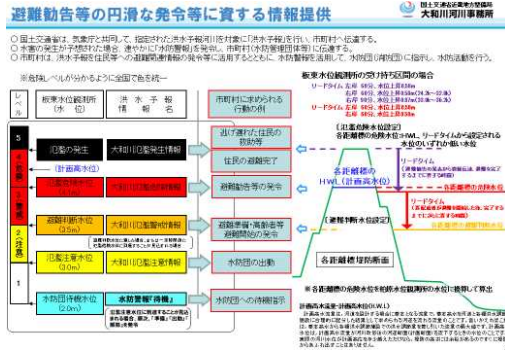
避難勧告等の円滑な発令等に資する情報提供

国土交通省近畿地方整備局
大和川河川事務所

○ 国土交通省は、気象庁と共同して、指定された洪水予報河川を対象に「洪水予報」を行い、市町村へ伝達する。
○ 水害の発生が予想された場合、速やかに「水防警報」を発令し、市町村（水防管理団体等）に伝達する。
○ 市町村は、洪水予報等を住民等への避難勧告等の発令等に活用するとともに、水防警報を活用して、水防団（消防団）に指示し、水防活動を行う。

※危険レベルが分かるように全国で色を統一

| レベル | 板東水位観測所（水位） | 洪水予報情報名 | 市町村にまとめられる行動の例 |
|---|---|---|---|
| 5 | 氾濫の発生 | 大和川氾濫発生情報 | 逃げ遅れた住民の救助等 |
| 4 危険 | 氾濫危険水位 | 大和川氾濫危険情報 | 住民の避難完了 / 避難勧告等の発令 |
| 3 警戒 | 避難判断水位（3.5m） | 大和川氾濫警戒情報 | 避難準備・高齢者等避難開始の発令 |
| 2 注意 | 氾濫注意水位（3.0m） | 大和川氾濫注意情報 | 水防団の出動 |
| 1 | 水防団待機水位（2.0m） | 水防警報「待機」 | 水防団への待機指示 |

（計画高水位）

板東水位観測所の受け持ち区間の場合

リードタイム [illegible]
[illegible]

【氾濫危険水位設定】
各距離標の危険水位＝HWL - リードタイムから設定される水位のいずれか低い水位

各距離標の HWL（計画高水位）

リードタイム
各距離標の危険水位
【避難判断水位設定】
各距離標堤防断面

※各距離標の危険水位を板東水位観測所の水位に換算して算出

計画高水位・計画高水位（H.W.L）
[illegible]